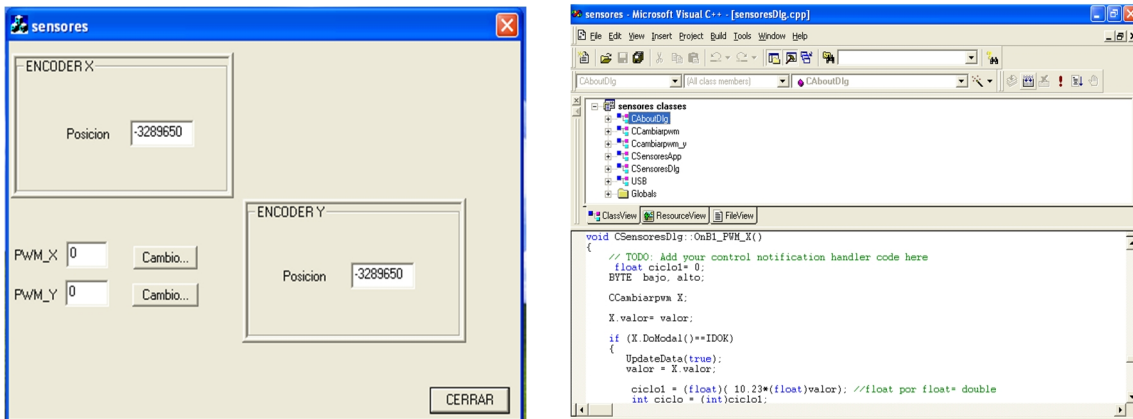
sensores

ENCODER X

Posicion -3289650

ENCODER Y

Posicion -3289650

PWM_X 0 Cambio...

PWM_Y 0 Cambio...

CERRAR

sensores - Microsoft Visual C++ - [sensoresDlg.cpp]

File Edit View Insert Project Build Tools Window Help

CAboutDlg (All class members) CAboutDlg

sensores classes
CAboutDlg
CCambiarpwm
Ccambiarpwm_y
CSensoresApp
CSensoresDlg
USB
Globals

ClassView ResourceView FileView

void CSensoresDlg::OnB1_PWM_X()
{
// TODO: Add your control notification handler code here
float ciclo1= 0;
BYTE bajo, alto;

CCambiarpwm X;

X.valor= valor;

if (X.DoModal()==IDOK)
{
UpdateData(true);
valor = X.valor;

ciclo1 = (float)( 10.23*(float)valor); //float por float= double
int ciclo = (int)ciclo1;